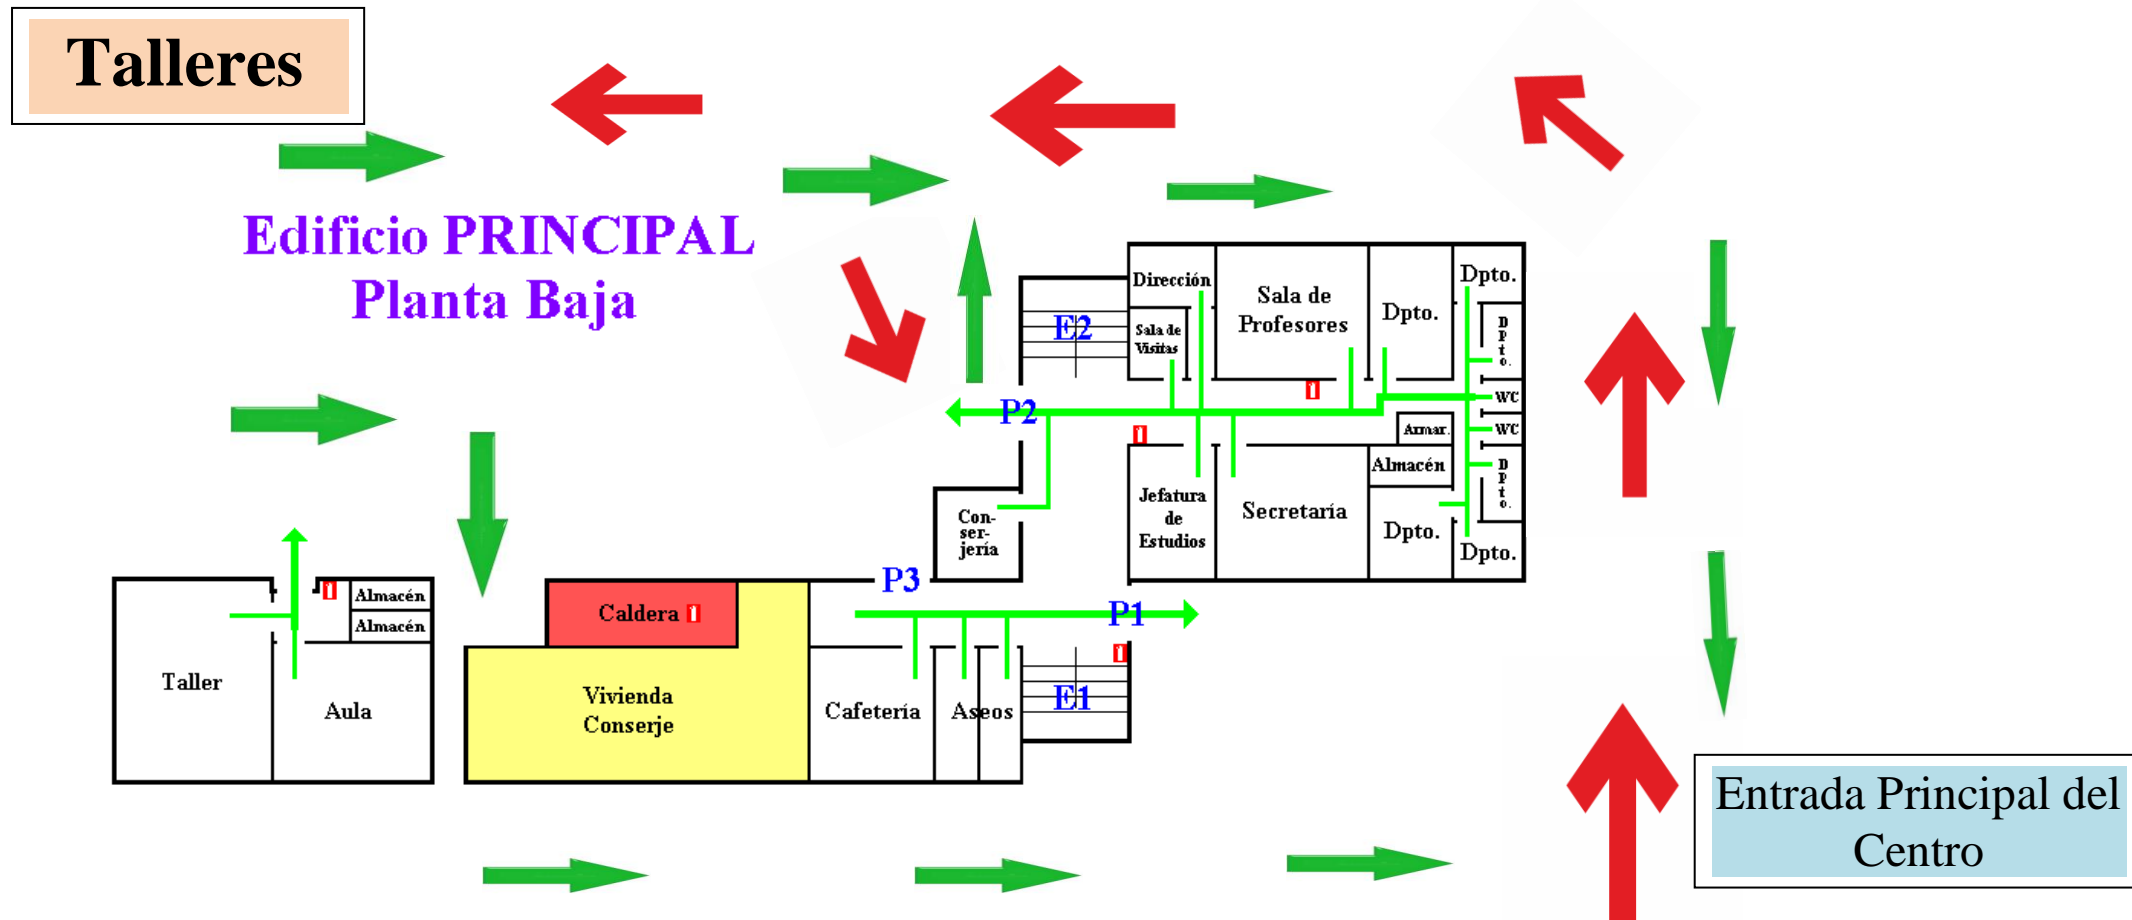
Talleres

Edificio PRINCIPAL
Planta Baja

Dirección
Sala de Visitas
E2
Sala de Profesores
Dpto.
Dpto.
D p t o.
WC
WC
Armar.
Almacén
D p t o.
Dpto.
Dpto.
P2
Jefatura de Estudios
Secretaría
Con-ser-jería
P3
P1
Taller
Almacén
Almacén
Aula
Caldera
Vivienda Conserje
Cafetería
Aseos
E1

Entrada Principal del Centro